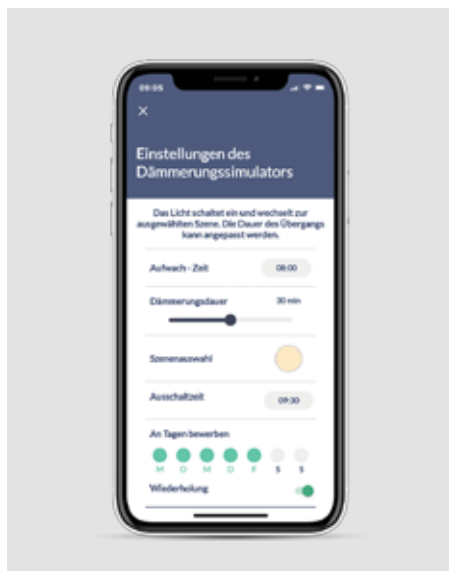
09:05

×

Einstellungen des Dämmerungssimulators

Das Licht schaltet ein und wechselt zur ausgewählten Szene. Die Dauer des Übergangs kann angepasst werden.

Aufwach - Zeit 08:00

Dämmerungsdauer 30 min

Szenenauswahl

Ausschaltzeit 09:30

An Tagen bewerben

M D M D F S S

Wiederholung